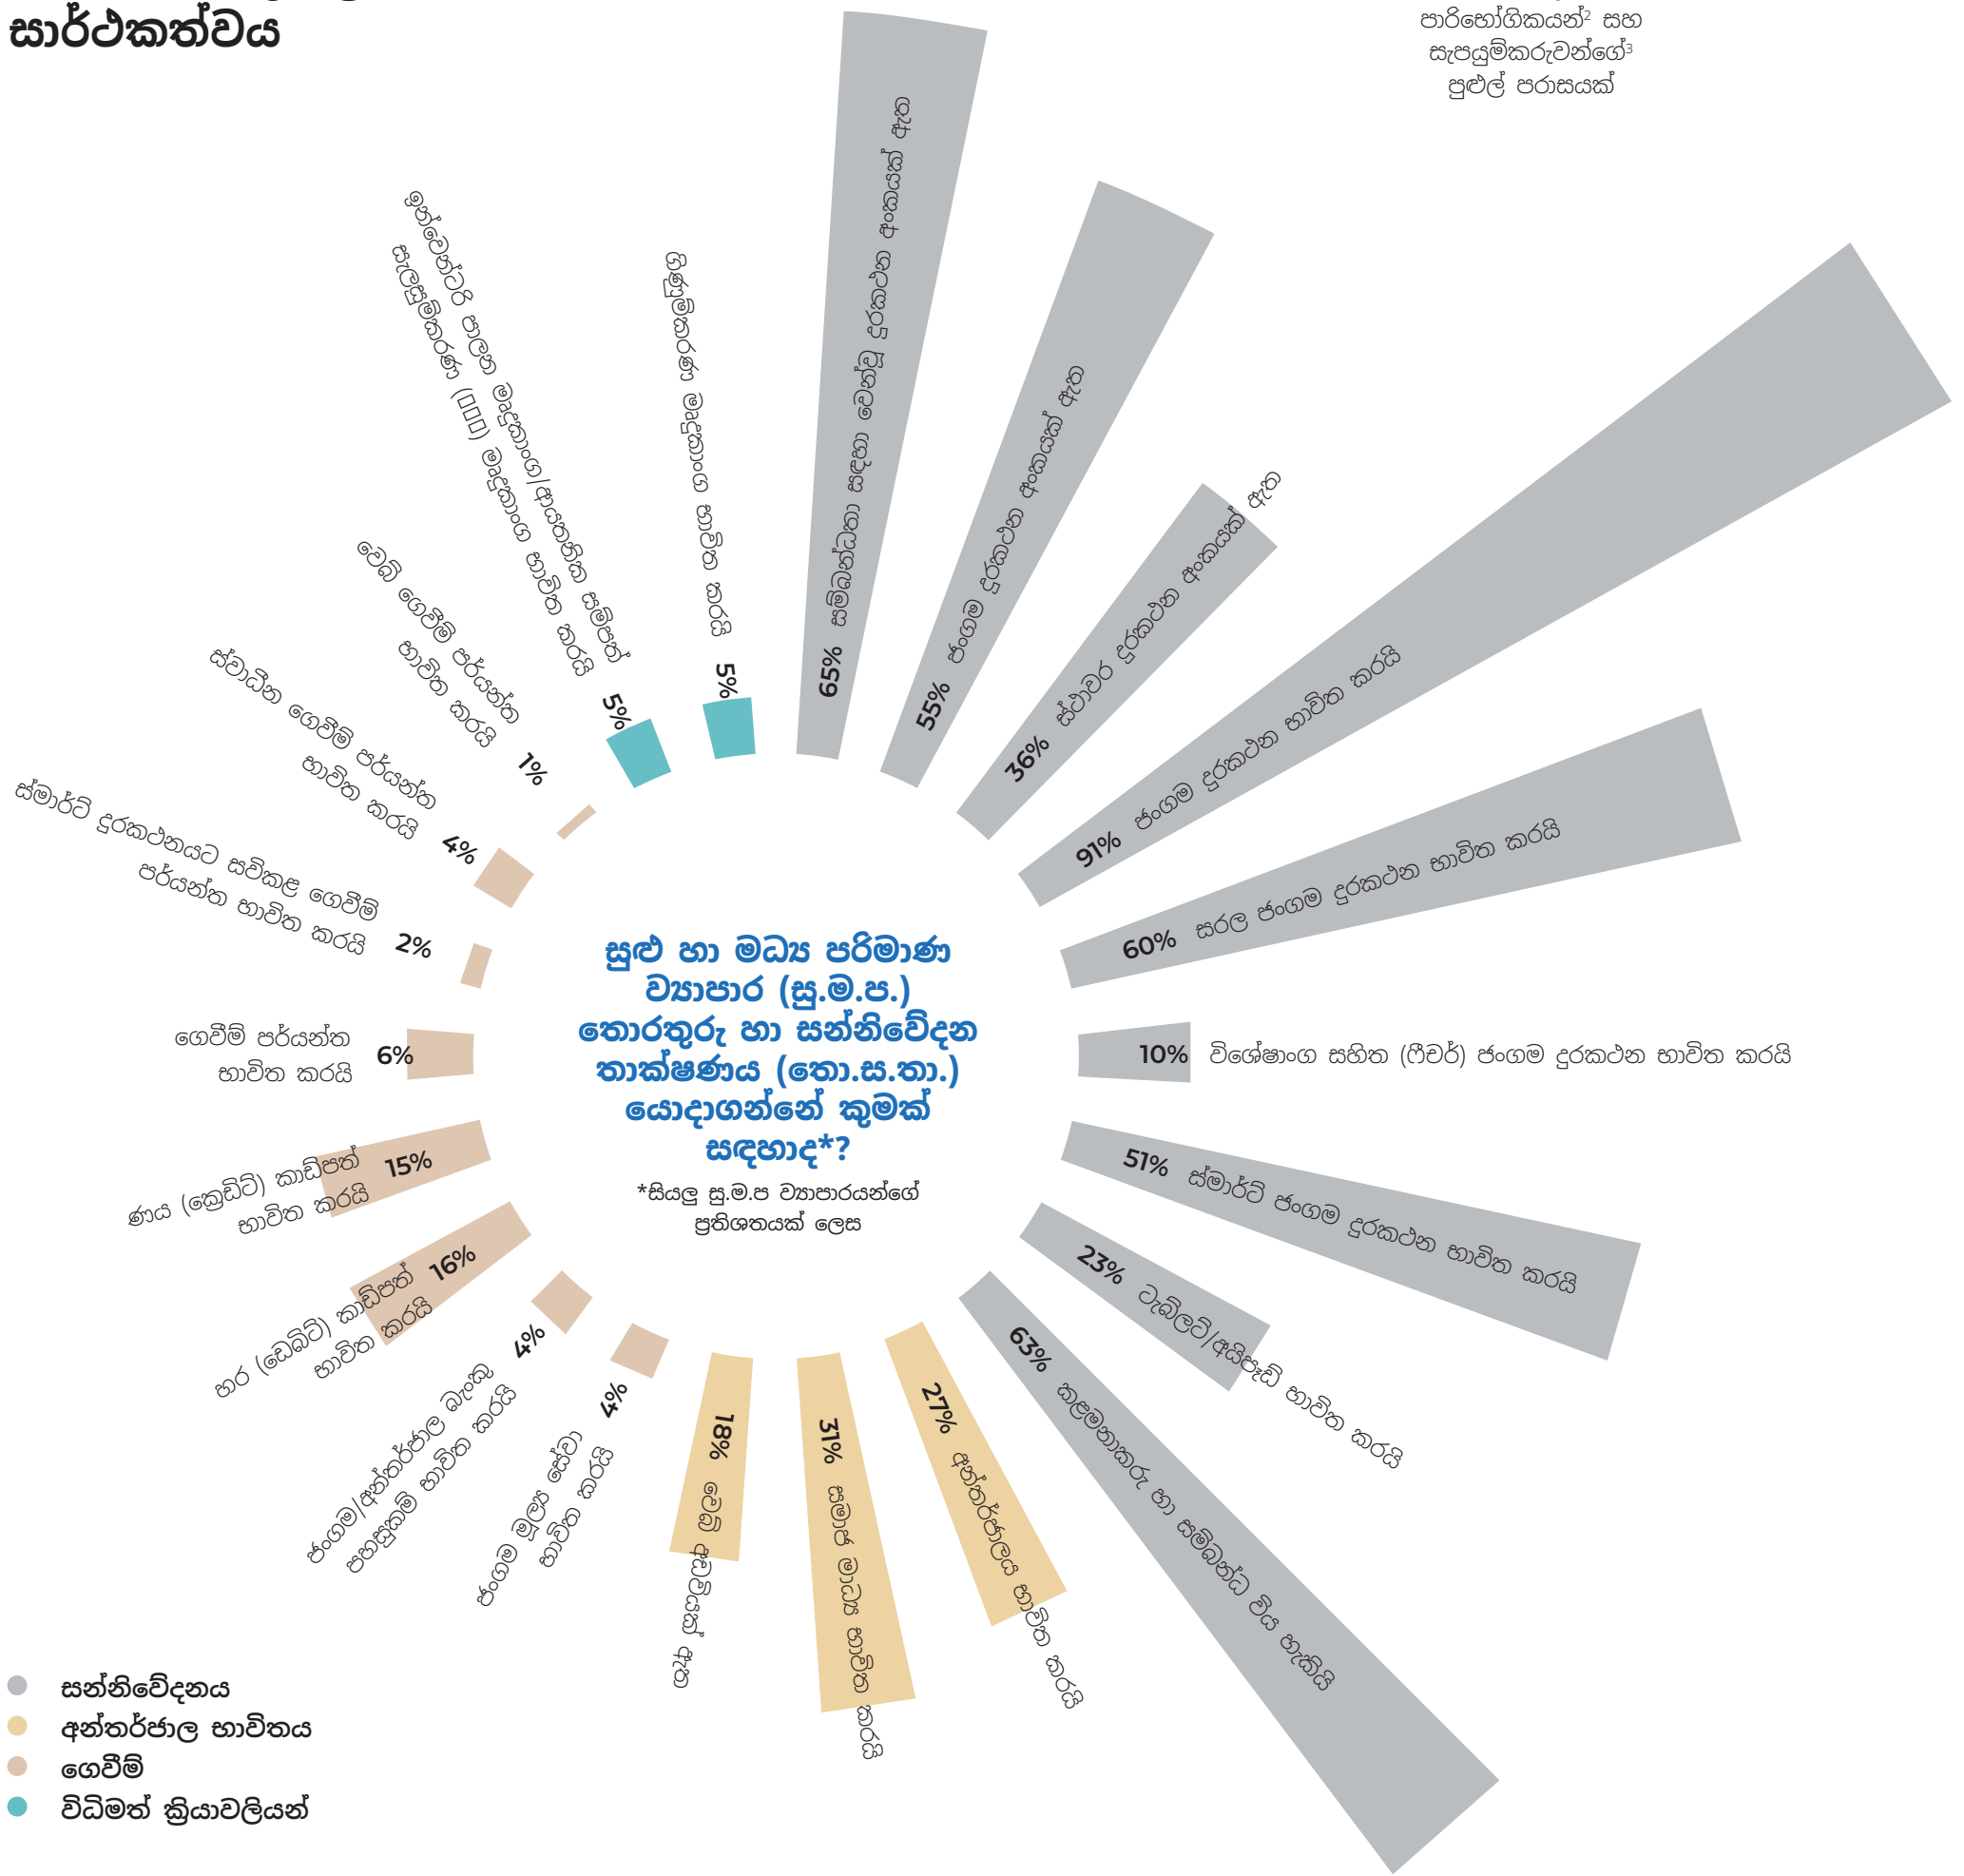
සාර්ථකත්වය

පාරිභෝගිකයන්$^2$ සහ සැපයුම්කරුවන්ගේ$^3$ පුළුල් පරාසයක්

සුළු හා මධ්‍ය පරිමාණ ව්‍යාපාර (සු.ම.ප.) තොරතුරු හා සන්නිවේදන තාක්ෂණය (තො.ස.තා.) යොදාගන්නේ කුමක් සඳහාද*?

*සියලු සු.ම.ප ව්‍යාපාරයන්ගේ ප්‍රතිශතයක් ලෙස

65% සම්බන්ධිතා සඳහා වෙන්වූ දුරකථන අංකයක් ඇත

55% ජංගම දුරකථන අංකයක් ඇත

36% ස්ථාවර දුරකථන අංකයක් ඇත

91% ජංගම දුරකථන භාවිත කරයි

60% සරල ජංගම දුරකථන භාවිත කරයි

10% විශේෂාංග සහිත (ෆීචර්) ජංගම දුරකථන භාවිත කරයි

51% ස්මාර්ට් ජංගම දුරකථන භාවිත කරයි

23% ටැබ්ලට්/අයිපෑඩ් භාවිත කරයි

63% තළමනාකරු හා සම්බන්ධ විය හැකියි

27% අන්තර්ජාලය භාවිත කරයි

31% සමාජ මාධ්‍ය භාවිත කරයි

18% වෙබ් අඩවියක් ඇත

4% ජංගම මූල්‍ය සේවා භාවිත කරයි

4% ජංගම/අන්තර්ජාල බැංකු පහසුකම් භාවිත කරයි

16% හර (ඩෙබිට්) කාඩ්පත් භාවිත කරයි

15% ණය (ක්‍රෙඩිට්) කාඩ්පත් භාවිත කරයි

6% ගෙවීම් පර්යන්ත භාවිත කරයි

2% ස්මාර්ට් දුරකථනයට සවිකළ ගෙවීම් පර්යන්ත භාවිත කරයි

4% ස්වාධීන ගෙවීම් පර්යන්ත භාවිත කරයි

1% වෙබ් ගෙවීම් පර්යන්ත භාවිත කරයි

5% ඉලෙක්ට්‍රොනික ලක්ෂ මෘදුකාංග/ආයතනික සම්පත් සැලසුම්කරණ (ERP) මෘදුකාංග භාවිත කරයි

5% ගිණුම්කරණ මෘදුකාංග භාවිත කරයි

සන්නිවේදනය
අන්තර්ජාල භාවිතය
ගෙවීම්
විධිමත් ක්‍රියාවලියන්